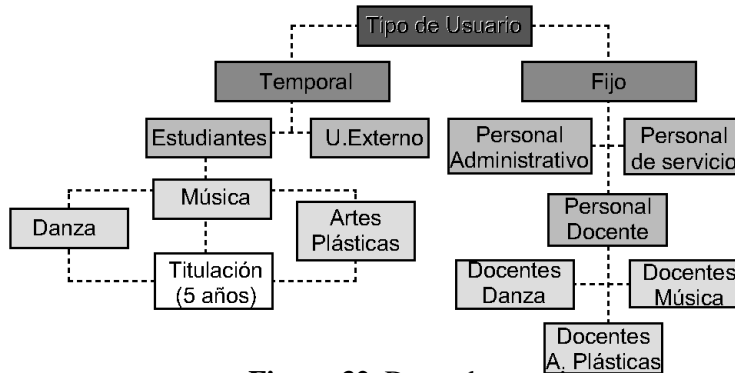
Tipo de Usuario

Temporal

Fijo

Estudiantes

U.Externo

Personal Administrativo

Personal de servicio

Música

Danza

Artes Plásticas

Personal Docente

Titulación (5 años)

Docentes Danza

Docentes Música

Docentes A. Plásticas

Figura 22 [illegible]